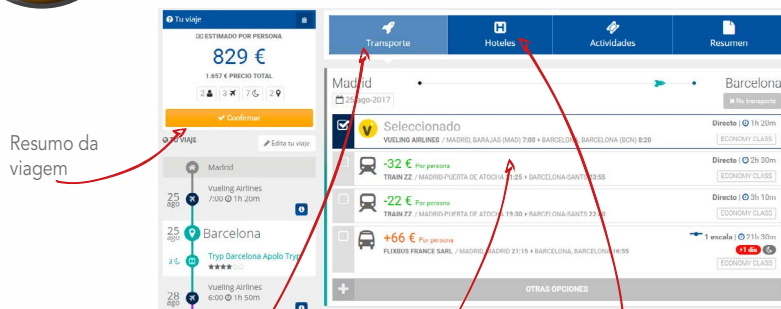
Tu viaje

ESTIMADO POR PERSONA

829 €

1.657 € PRECIO TOTAL

2 3 7 2

Confirmar

TU VIAJE

Edita tu viaje

Madrid

25 ago

Vueling Airlines
7:00 1h 20m

25 ago

Barcelona

3

Tryp Barcelona Apolo Tryp
★★★★

Vueling Airlines
6:00 1h 50m

28 ago

Resumo da viagem

Transporte

Hoteles

Actividades

Resumen

Madrid

25-ago-2017

Barcelona

No transporte

Seleccionado

VUELING AIRLINES / MADRID, BARAJAS (MAD) 7:00 • BARCELONA, BARCELONA (BCN) 8:20

Directo | 1h 20m

ECONOMY CLASS

-32 € Por persona

TRAIN ZZ / MADRID-PUERTA DE ATOCHA 21:25 • BARCELONA-SANTS 23:55

Directo | 2h 30m

ECONOMY CLASS

-22 € Por persona

TRAIN ZZ / MADRID-PUERTA DE ATOCHA 19:30 • BARCELONA-SANTS 22:40

Directo | 3h 10m

ECONOMY CLASS

+66 € Por persona

FLIXBUS FRANCE SARL / MADRID, MADRID 21:15 • BARCELONA, BARCELONA 16:55

1 escala | 21h 30m

+1 día

ECONOMY CLASS

OTRAS OPCIONES